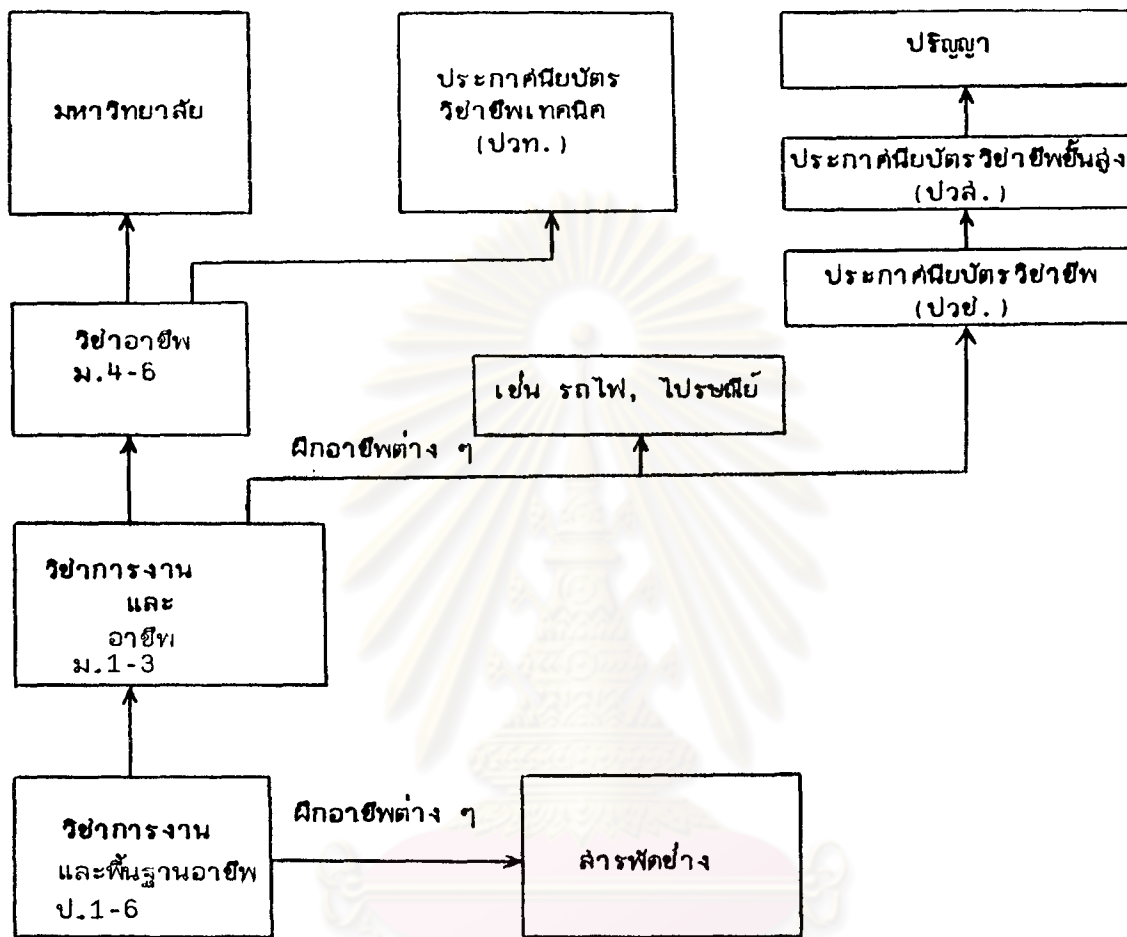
มหาวิทยาลัย

ประกาศนียบัตร วิชาชีพเทคนิค (ปวท.)

ปริญญา

ประกาศนียบัตรวิชาชีพชั้นสูง (ปวส.)

ประกาศนียบัตรวิชาชีพ (ปวช.)

วิชาอาชีพ ม.4-6

เช่น รถไฟ, ไปรษณีย์

ฝึกอาชีพต่าง ๆ

วิชาการงาน และ อาชีพ ม.1-3

วิชาการงาน และพื้นฐานอาชีพ ป.1-6

ฝึกอาชีพต่าง ๆ

สารพัดช่าง